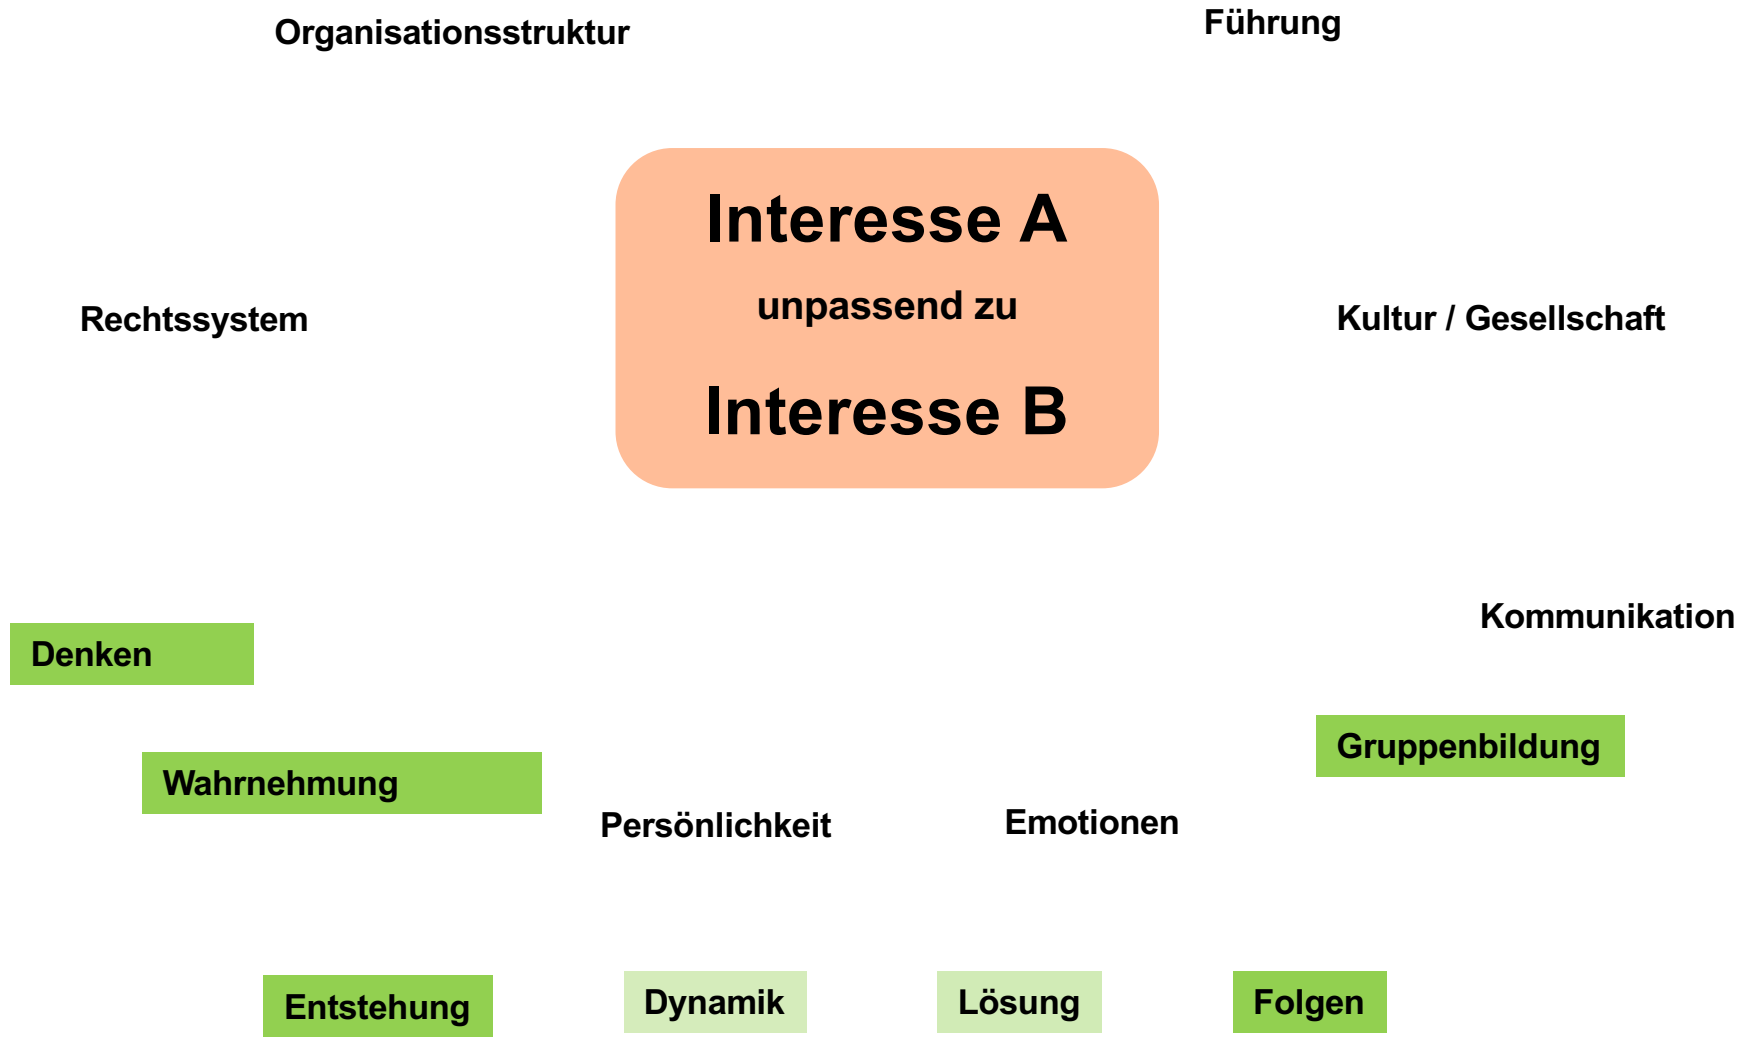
Organisationsstruktur

Führung

Interesse A

unpassend zu

Interesse B

Rechtssystem

Kultur / Gesellschaft

Kommunikation

Denken

Gruppenbildung

Wahrnehmung

Persönlichkeit

Emotionen

Entstehung

Dynamik

Lösung

Folgen